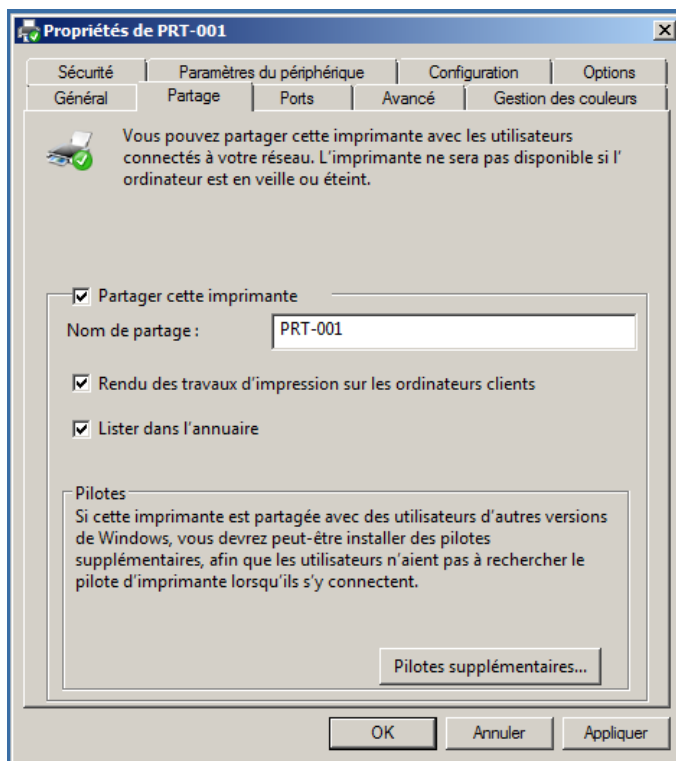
Propriétés de PRT-001

Sécurité | Paramètres du périphérique | Configuration | Options
Général | Partage | Ports | Avancé | Gestion des couleurs

Vous pouvez partager cette imprimante avec les utilisateurs connectés à votre réseau. L'imprimante ne sera pas disponible si l'ordinateur est en veille ou éteint.

☑ Partager cette imprimante

Nom de partage : PRT-001

☑ Rendu des travaux d'impression sur les ordinateurs clients

☑ Lister dans l'annuaire

Pilotes

Si cette imprimante est partagée avec des utilisateurs d'autres versions de Windows, vous devrez peut-être installer des pilotes supplémentaires, afin que les utilisateurs n'aient pas à rechercher le pilote d'imprimante lorsqu'ils s'y connectent.

Pilotes supplémentaires...

OK | Annuler | Appliquer